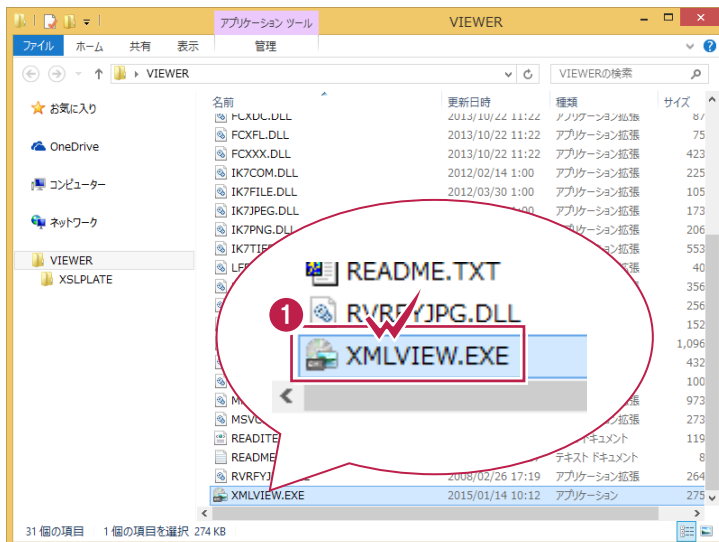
アプリケーション ツール

VIEWER

ファイル ホーム 共有 表示 管理

VIEWER

VIEWERの検索

お気に入り

OneDrive

コンピューター

ネットワーク

VIEWER

XSLPLATE

| 名前 | 更新日時 | 種類 | サイズ |
|---|---|---|---|
| FCXDC.DLL | 2013/10/22 11:22 | アプリケーション拡張 | 87 |
| FCXFL.DLL | 2013/10/22 11:22 | アプリケーション拡張 | 75 |
| FCXXX.DLL | 2013/10/22 11:22 | アプリケーション拡張 | 423 |
| IK7COM.DLL | 2012/02/14 1:00 | アプリケーション拡張 | 225 |
| IK7FILE.DLL | 2012/03/30 1:00 | アプリケーション拡張 | 165 |
| IK7JPEG.DLL | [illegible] | アプリケーション拡張 | 173 |
| IK7PNG.DLL | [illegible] | アプリケーション拡張 | 206 |
| IK7TI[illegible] | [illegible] | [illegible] | 553 |
| LE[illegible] | | | 40 |
| | | | 356 |
| | | | 256 |
| | | | 152 |
| | | | 1,096 |
| | | | 432 |
| | | | 100 |
| M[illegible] | | 拡張 | 973 |
| MSVG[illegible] | | 拡張 | 273 |
| READITE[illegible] | | ドキュメント | 119 |
| README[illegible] | | テキスト ドキュメント | 8 |
| RVRFYJ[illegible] | 2008/02/26 17:19 | アプリケーション拡張 | 264 |
| XMLVIEW.EXE | 2015/01/14 10:12 | アプリケーション | 275 |

README.TXT

RVRFYJPG.DLL

1

XMLVIEW.EXE

31 個の項目 1 個の項目を選択 274 KB